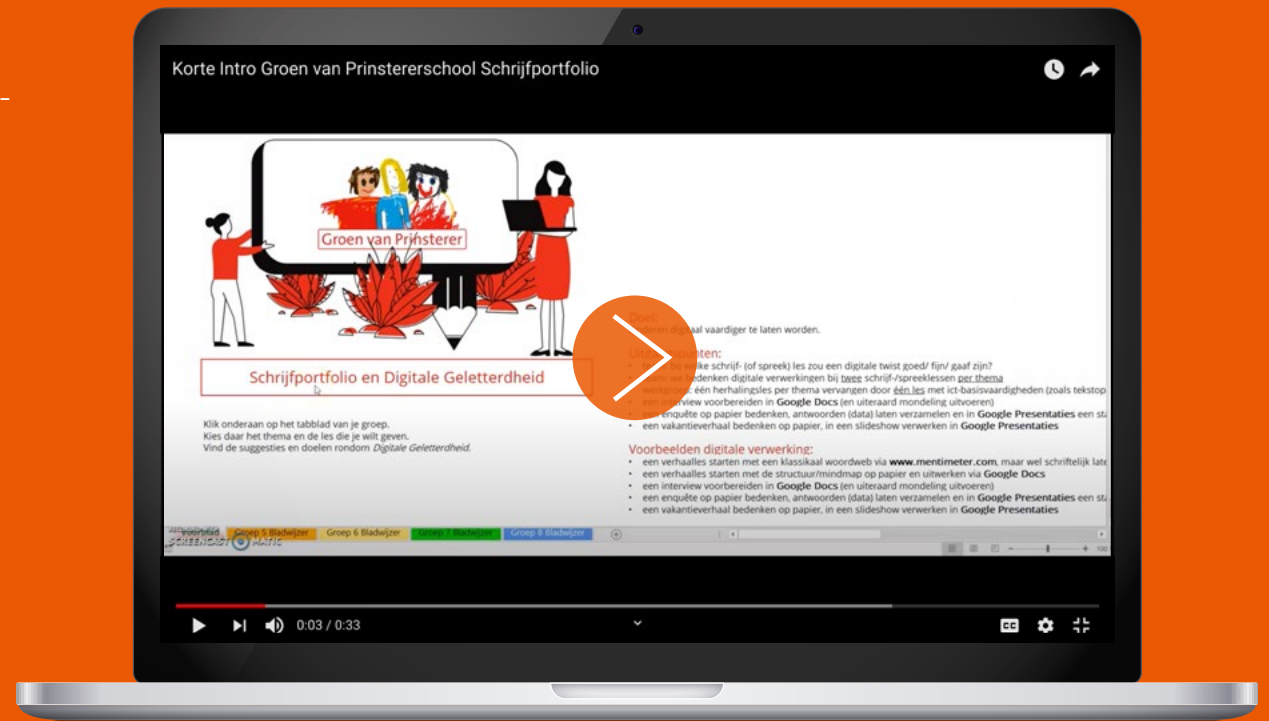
Korte Intro Groen van Prinstererschool Schrijfportfolio

Groen van Prinsterer

Schrijfportfolio en Digitale Geletterdheid

Klik onderaan op het tabblad van je groep.
Kies daar het thema en de les die je wilt geven.
Vind de suggesties en doelen rondom *Digitale Geletterdheid*.

Doel:
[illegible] leerlingen digitaal vaardiger te laten worden.

Uit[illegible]punten:
• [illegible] welke schrijf- (of spreek) les zou een digitale twist goed/ fijn/ gaaf zijn?
• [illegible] we bedenken digitale verwerkingen bij twee schrijf-/spreeklessen per thema
• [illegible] één herhalingsles per thema vervangen door één les met ict-basisvaardigheden (zoals tekstop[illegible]
• een interview voorbereiden in **Google Docs** (en uiteraard mondeling uitvoeren)
• een enquête op papier bedenken, antwoorden (data) laten verzamelen en in **Google Presentaties** een sta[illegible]
• een vakantieverhaal bedenken op papier, in een slideshow verwerken in **Google Presentaties**

Voorbeelden digitale verwerking:
• een verhaalles starten met een klassikaal woordweb via **www.mentimeter.com**, maar wel schriftelijk late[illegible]
• een verhaalles starten met de structuur/mindmap op papier en uitwerken via **Google Docs**
• een interview voorbereiden in **Google Docs** (en uiteraard mondeling uitvoeren)
• een enquête op papier bedenken, antwoorden (data) laten verzamelen en in **Google Presentaties** een sta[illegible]
• een vakantieverhaal bedenken op papier, in een slideshow verwerken in **Google Presentaties**

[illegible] Groep 5 Bladwijzer | Groep 6 Bladwijzer | Groep 7 Bladwijzer | Groep 8 Bladwijzer

SCREENCAST-O-MATIC

0:03 / 0:33

CC